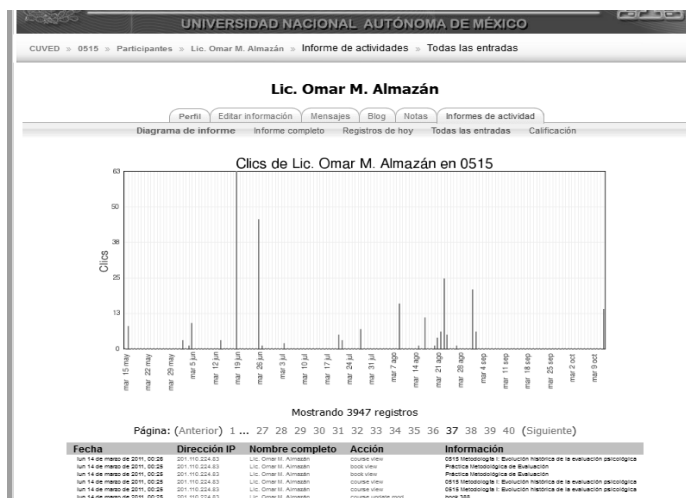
UNIVERSIDAD NACIONAL AUTÓNOMA DE MÉXICO

CUVED » 0515 » Participantes » Lic. Omar M. Almazán » Informe de actividades » Todas las entradas

Lic. Omar M. Almazán

Perfil | Editar información | Mensajes | Blog | Notas | Informes de actividad

Diagrama de informe | Informe completo | Registros de hoy | Todas las entradas | Calificación

Clics de Lic. Omar M. Almazán en 0515

63
50
38
25
13
0

Clics

mar 15 may, mar 22 may, mar 29 may, mar 5 jun, mar 12 jun, mar 19 jun, mar 26 jun, mar 3 jul, mar 10 jul, mar 17 jul, mar 24 jul, mar 31 jul, mar 7 ago, mar 14 ago, mar 21 ago, mar 28 ago, mar 4 sep, mar 11 sep, mar 18 sep, mar 25 sep, mar 2 oct, mar 9 oct

Mostrando 3947 registros

Página: (Anterior) 1 ... 27 28 29 30 31 32 33 34 35 36 37 38 39 40 (Siguiente)

| Fecha | Dirección IP | Nombre completo | Acción | Información |
|---|---|---|---|---|
| lun 14 de marzo de 2011, 00:26 | 201.110.224.83 | Lic. Omar M. Almazán | course view | 0515 Metodología I: Evolución histórica de la evaluación psicológica |
| lun 14 de marzo de 2011, 00:26 | 201.110.224.83 | Lic. Omar M. Almazán | book view | Práctica Metodológica de Evaluación |
| lun 14 de marzo de 2011, 00:26 | 201.110.224.83 | Lic. Omar M. Almazán | book view | Práctica Metodológica de Evaluación |
| lun 14 de marzo de 2011, 00:25 | 201.110.224.83 | Lic. Omar M. Almazán | course view | 0515 Metodología I: Evolución histórica de la evaluación psicológica |
| lun 14 de marzo de 2011, 00:25 | 201.110.224.83 | Lic. Omar M. Almazán | course view | 0515 Metodología I: Evolución histórica de la evaluación psicológica |
| lun 14 de marzo de 2011, 00:25 | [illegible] | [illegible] | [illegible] | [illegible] |